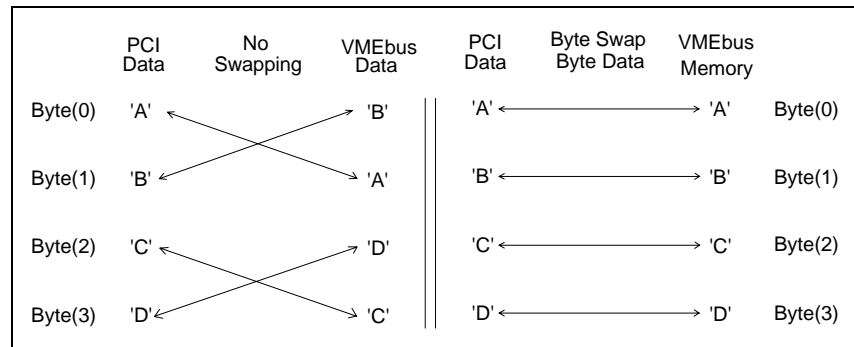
PCI Data

No Swapping

VMEbus Data

PCI Data

Byte Swap Byte Data

VMEbus Memory

Byte(0) 'A' 'B'

Byte(1) 'B' 'A'

Byte(2) 'C' 'D'

Byte(3) 'D' 'C'

'A' 'A' Byte(0)

'B' 'B' Byte(1)

'C' 'C' Byte(2)

'D' 'D' Byte(3)